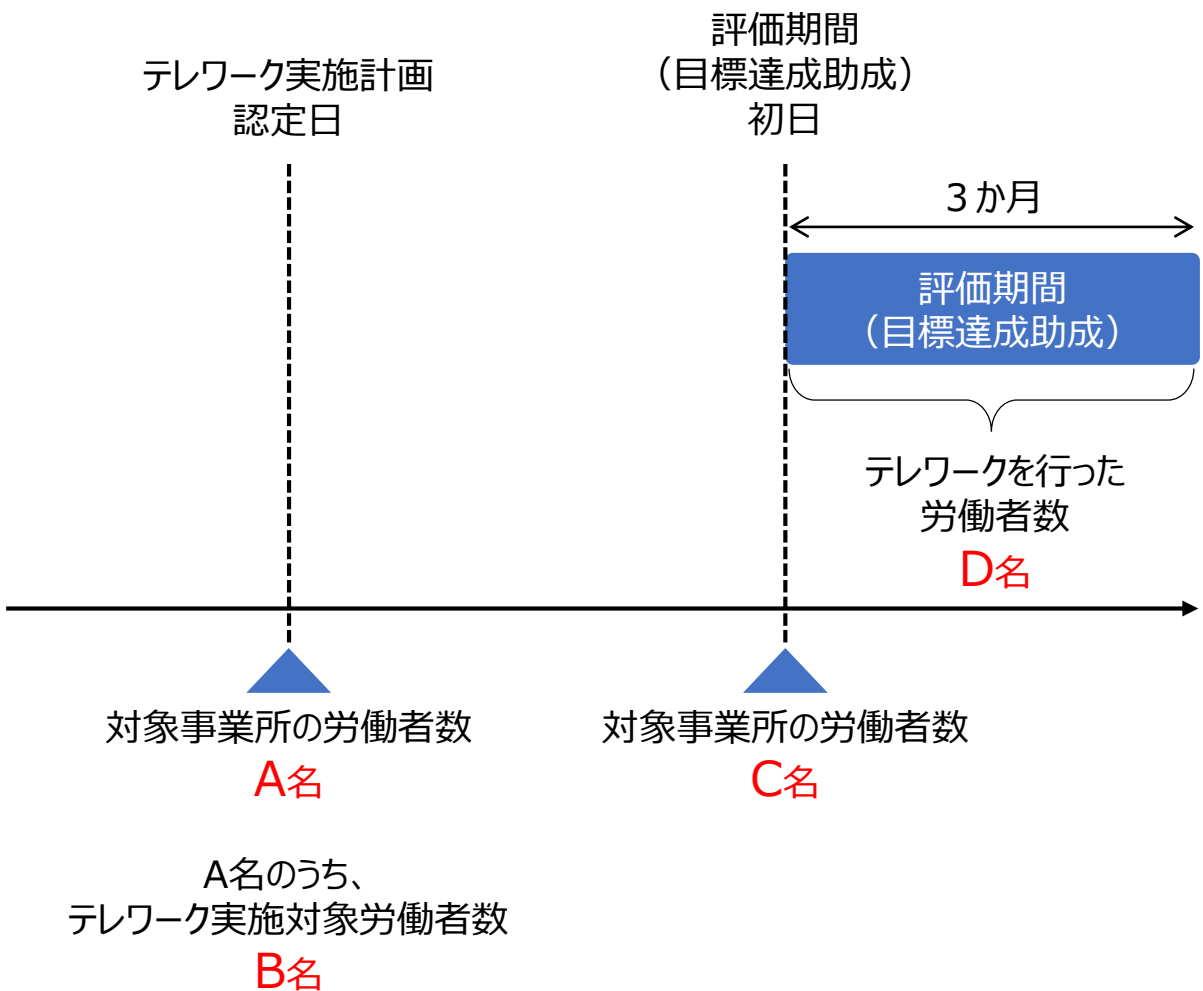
テレワーク実施計画
認定日

評価期間
（目標達成助成）
初日

３か月

評価期間
（目標達成助成）

テレワークを行った
労働者数
D名

対象事業所の労働者数
A名

対象事業所の労働者数
C名

A名のうち、
テレワーク実施対象労働者数
B名